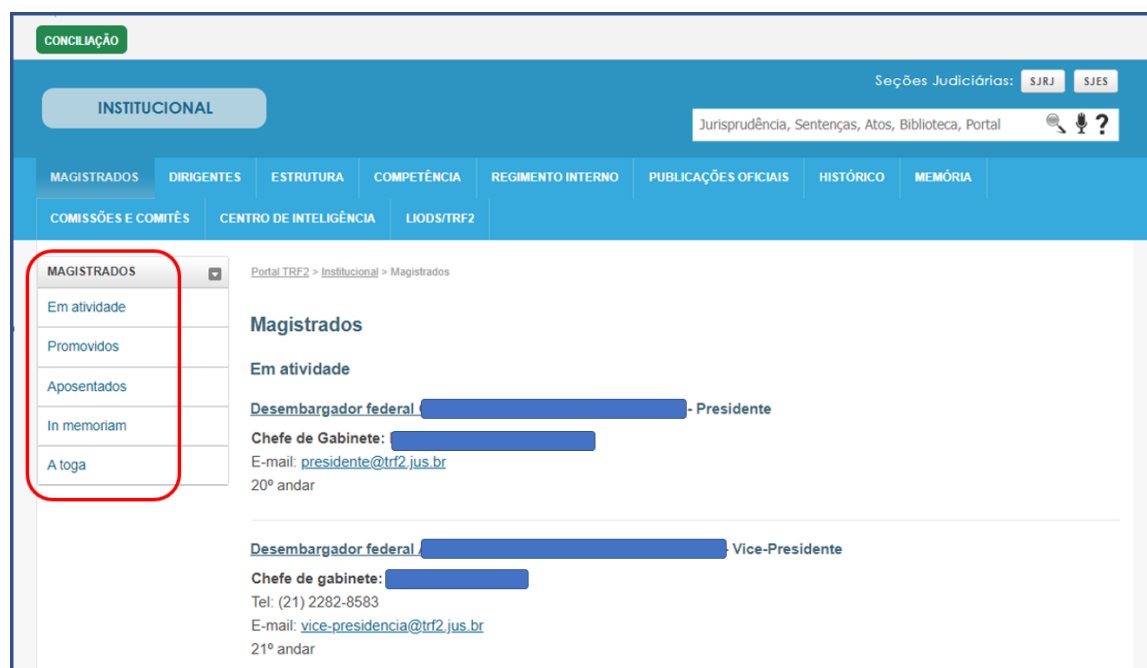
CONCILIAÇÃO

Seções Judiciárias: SJRJ SJES

INSTITUCIONAL

Jurisprudência, Sentenças, Atos, Biblioteca, Portal

MAGISTRADOS DIRIGENTES ESTRUTURA COMPETÊNCIA REGIMENTO INTERNO PUBLICAÇÕES OFICIAIS HISTÓRICO MEMÓRIA
COMISSÕES E COMITÊS CENTRO DE INTELIGÊNCIA LIODS/TRF2

MAGISTRADOS
Em atividade
Promovidos
Aposentados
In memoriam
A toga

Portal TRF2 > Institucional > Magistrados

Magistrados

Em atividade

Desembargador federal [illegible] - Presidente
Chefe de Gabinete: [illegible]
E-mail: presidente@trf2.jus.br
20º andar

Desembargador federal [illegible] Vice-Presidente
Chefe de gabinete: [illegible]
Tel: (21) 2282-8583
E-mail: vice-presidencia@trf2.jus.br
21º andar